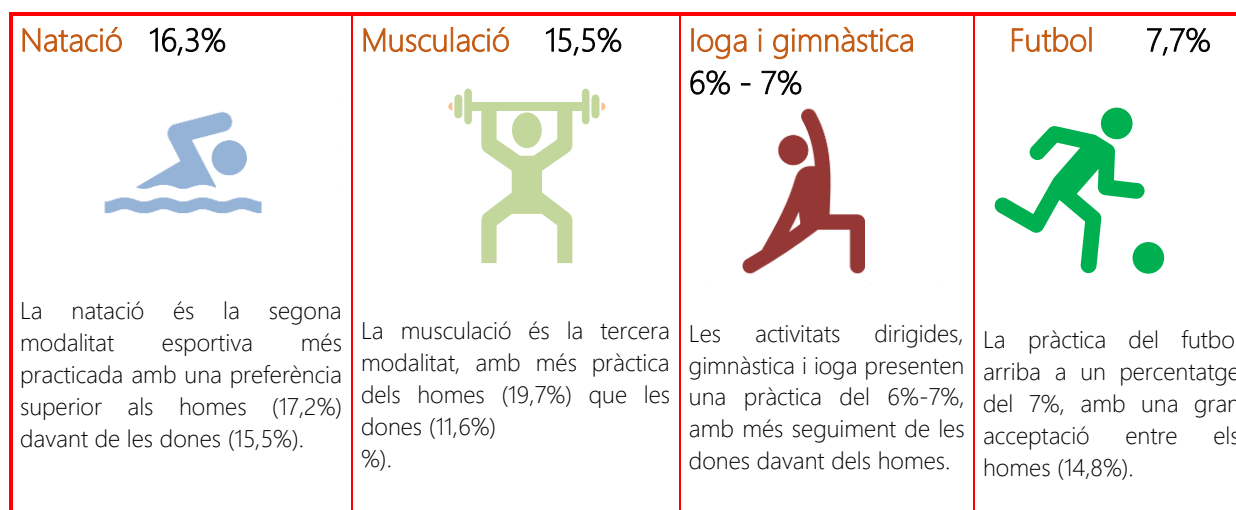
Natació 16,3%

La natació és la segona modalitat esportiva més practicada amb una preferència superior als homes (17,2%) davant de les dones (15,5%).

Musculació 15,5%

La musculació és la tercera modalitat, amb més pràctica dels homes (19,7%) que les dones (11,6%)
%).

Ioga i gimnàstica 6% - 7%

Les activitats dirigides, gimnàstica i ioga presenten una pràctica del 6%-7%, amb més seguiment de les dones davant dels homes.

Futbol 7,7%

La pràctica del futbo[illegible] arriba a un percentatge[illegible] del 7%, amb una gran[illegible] acceptació entre els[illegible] homes (14,8%).